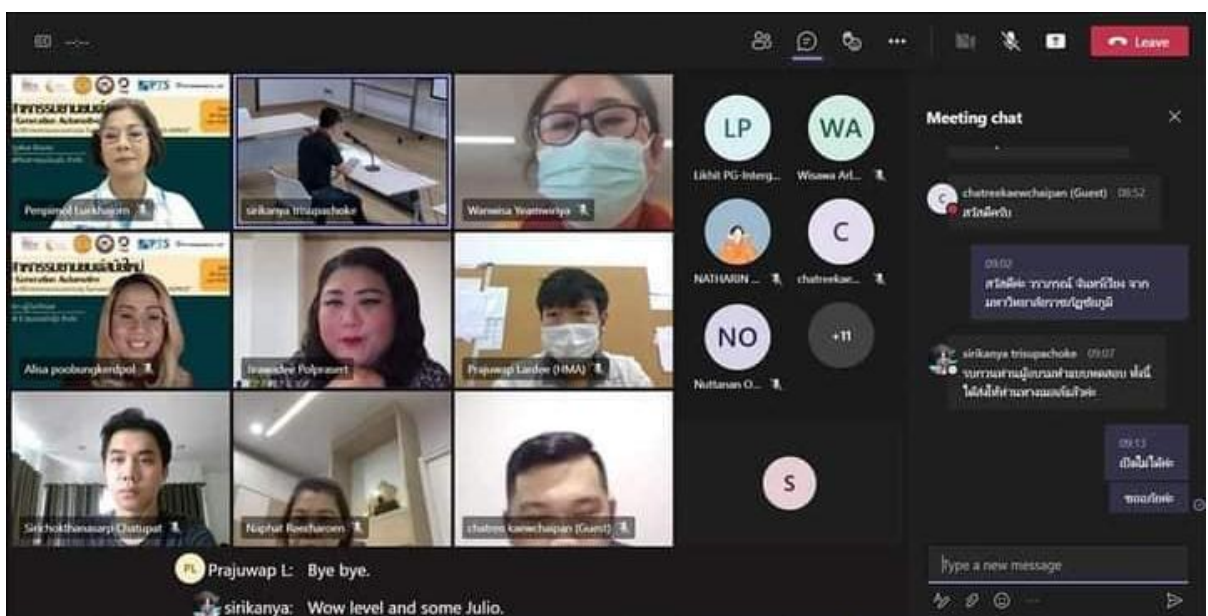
Leave

Penpimol Lukkhajorn

sirikanya trisupachoke

Wanwisa Yeamworipa

Alisa poobungkerdpol

Irawadee Polprasert

Prajuwap Lardee (HMA)

Sirichokthanasarp Chatupat

Niphat Reecharoen

chatree kaewchaipan (Guest)

LP
Likhit PG-Integ...

WA
Wisawa Arl...

NATHARIN ...

C
chatreekae...

NO
Nuttanan O...

+11

S

Meeting chat

chatreekaewchaipan (Guest) 08:52
สวัสดีครับ

09:02
สวัสดีค่ะ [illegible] จาก มหาวิทยาลัย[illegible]

sirikanya trisupachoke 09:07
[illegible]

09:13
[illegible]

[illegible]

Type a new message

PL Prajuwap L: Bye bye.

sirikanya: Wow level and some Julio.